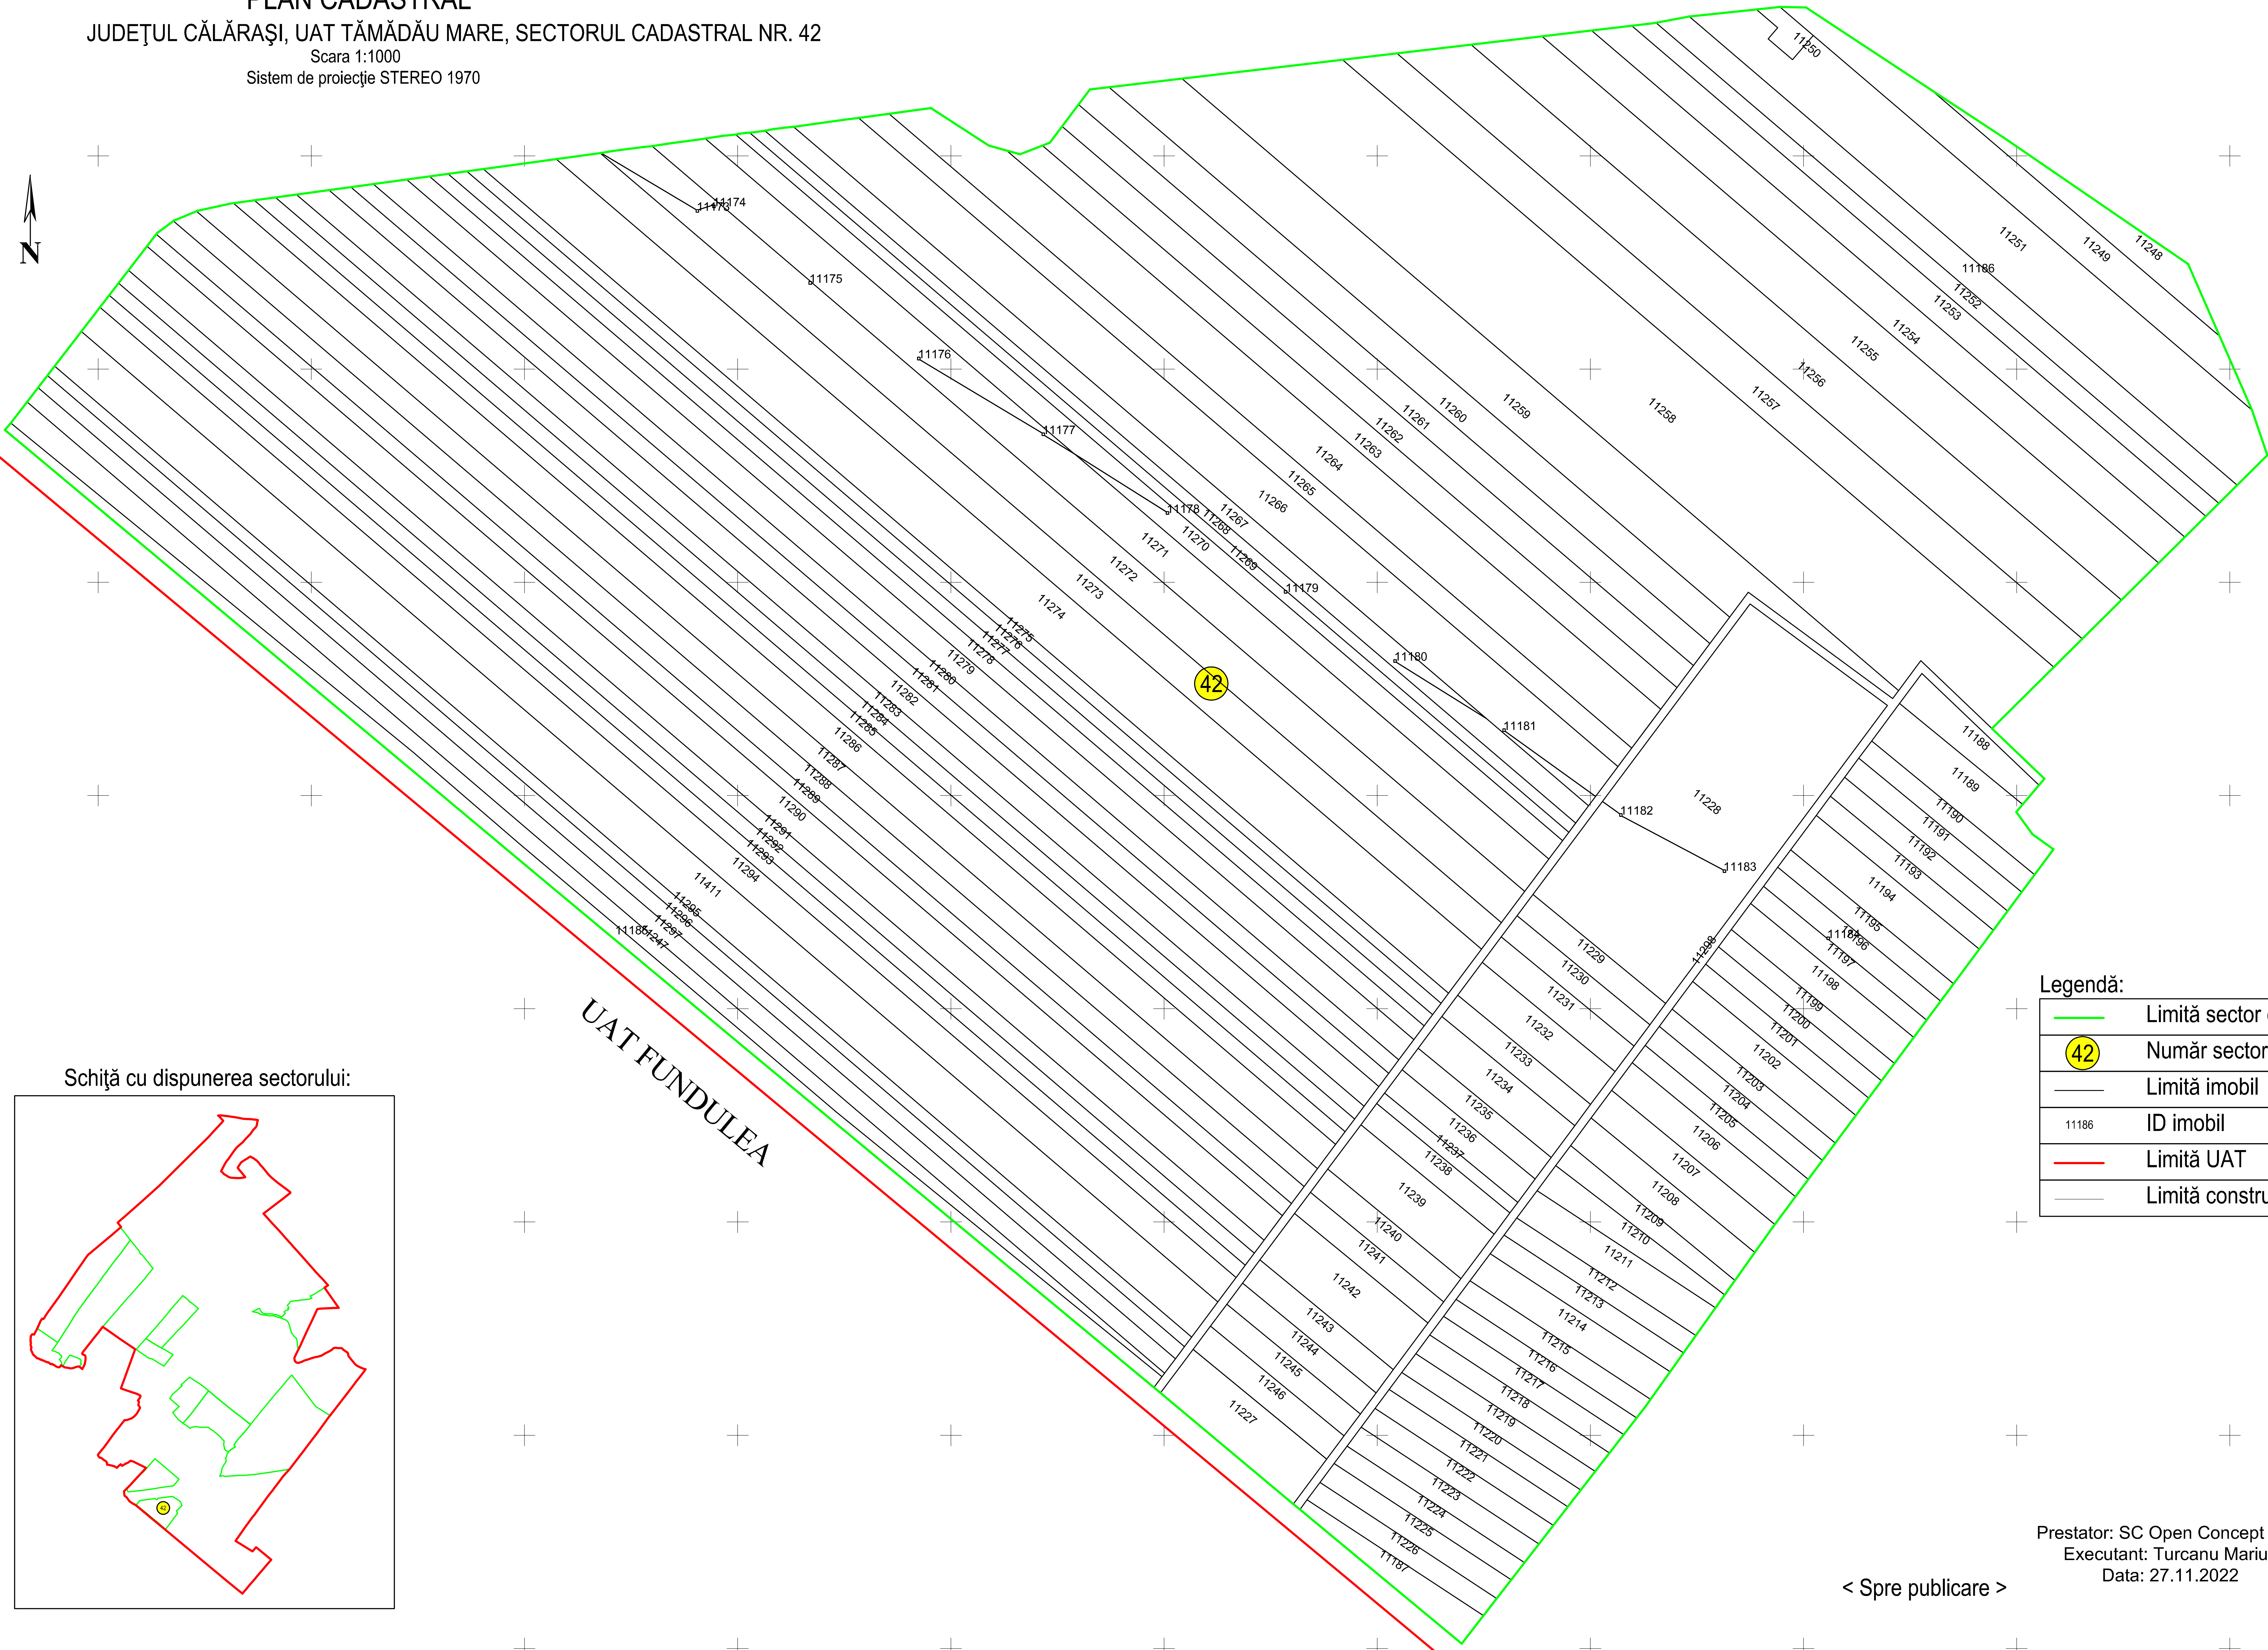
PLAN CADASTRAL
JUDEŢUL CĂLĂRAŞI, UAT TĂMĂDĂU MARE, SECTORUL CADASTRAL NR. 42
Scara 1:1000
Sistem de proiecţie STEREO 1970

N

11250
11251 11249 11248
11186
11252
11253
11254
11255
11256
11257
11258
11259
11260
11261
11262
11263
11264
11265
11266
11267
11268
11269
11270
11271
11272
11273
11274
11275
11276
11277
11278
11279
11280
11281
11282
11283
11284
11285
11286
11287
11288
11289
11290
11291
11292
11293
11294
11411
11295
11296
11297
11185
11247
11173
11174
11175
11176
11177
11178
11179
11180
11181
11182
11183
11228
42
11188
11189
11190
11191
11192
11193
11194
11195
11184
11196
11197
11198
11199
11200
11201
11202
11203
11204
11205
11206
11207
11208
11209
11210
11211
11212
11213
11214
11215
11216
11217
11218
11219
11220
11221
11222
11223
11224
11225
11226
11187
11229
11230
11231
11232
11233
11234
11235
11236
11237
11238
11239
11240
11241
11242
11243
11244
11245
11246
11227

UAT FUNDULEA

Schiţă cu dispunerea sectorului:
42

Legendă:
| | |
|---|---|
| | Limită sector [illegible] |
| 42 | Număr sector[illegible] |
| | Limită imobil |
| 11186 | ID imobil |
| | Limită UAT |
| | Limită constru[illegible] |

Prestator: SC Open Concept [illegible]
Executant: Turcanu Mariu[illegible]
Data: 27.11.2022

< Spre publicare >